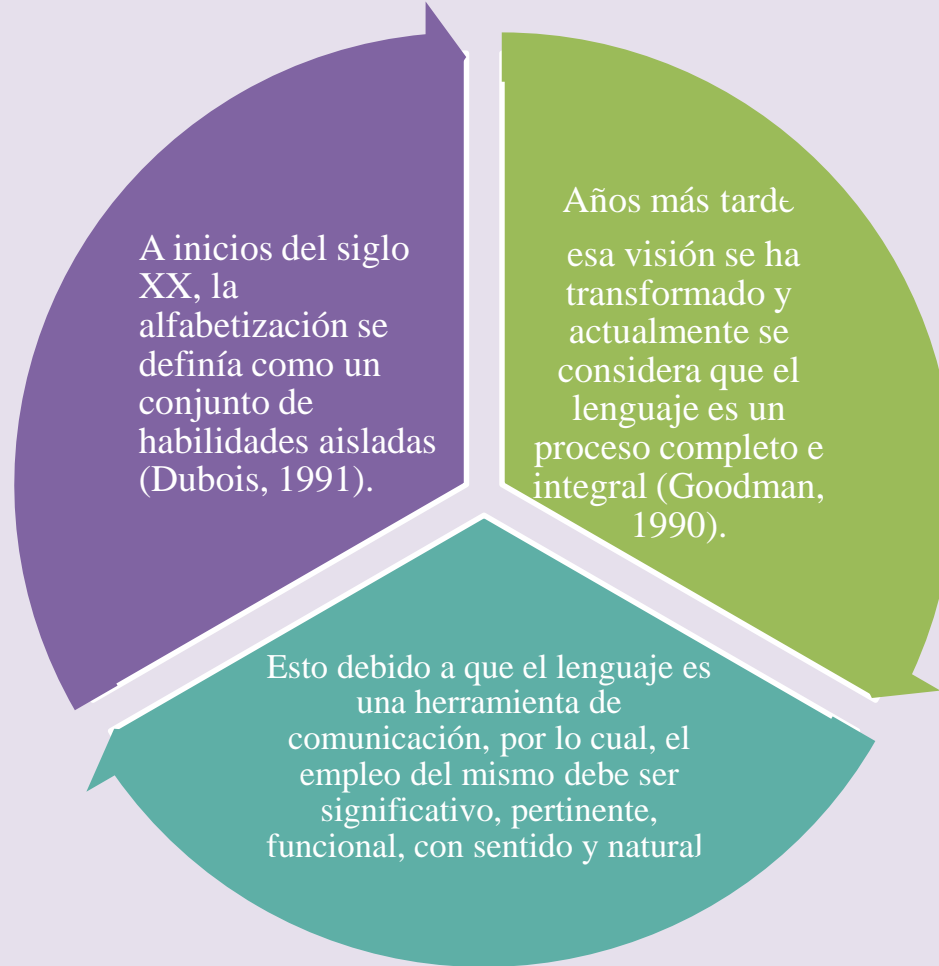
A inicios del siglo XX, la alfabetización se definía como un conjunto de habilidades aisladas (Dubois, 1991).

Años más tarde esa visión se ha transformado y actualmente se considera que el lenguaje es un proceso completo e integral (Goodman, 1990).

Esto debido a que el lenguaje es una herramienta de comunicación, por lo cual, el empleo del mismo debe ser significativo, pertinente, funcional, con sentido y natural